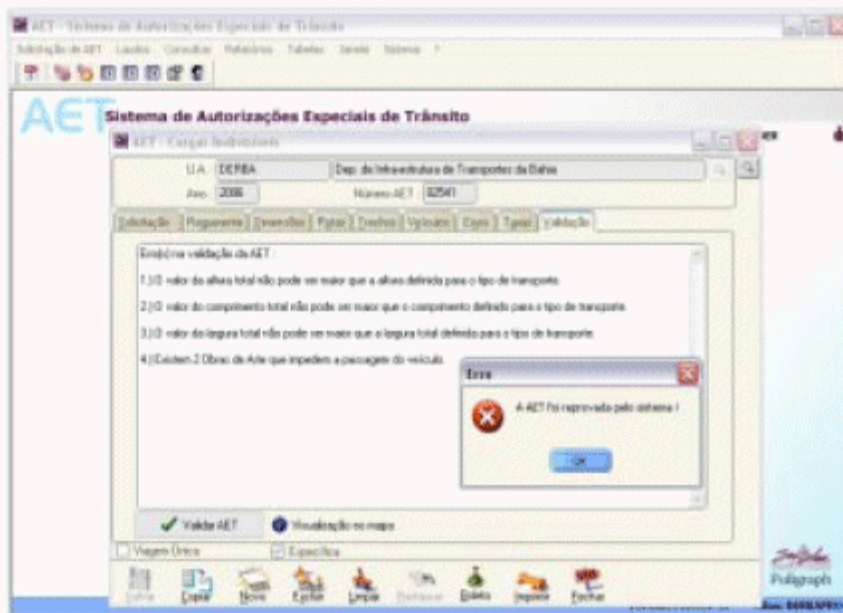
AET - Sistema de Autorizações Especiais de Trânsito

Solicitação de AET   Laudos   Consultas   Relatórios   Tabelas   Senha   Sistema   ?

AET

Sistema de Autorizações Especiais de Trânsito

AET - Cargas Indivisíveis

U.A. DERBA   Dep. de Infra-estrutura de Transportes da Bahia

Ano 2006   Número AET 82541

Solicitação | Requerente | Dimensões | Pontos | Trechos | Veículo | Eixos | Taxas | Validação

Erro(s) na validação da AET :

1.) O valor da altura total não pode ser maior que a altura definida para o tipo de transporte.

2.) O valor do comprimento total não pode ser maior que o comprimento definido para o tipo de transporte.

3.) O valor da largura total não pode ser maior que a largura total definida para o tipo de transporte.

4.) Existem 2 Obras de Arte que impedem a passagem do veículo.

Erro

A AET foi reprovada pelo sistema !

OK

Validar AET   Visualização no mapa

Viagem Única   Específica

Salvar   Copiar   Novo   Excluir   Limpar   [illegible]   Boleto   Imprimir   Fechar

Pulagraph